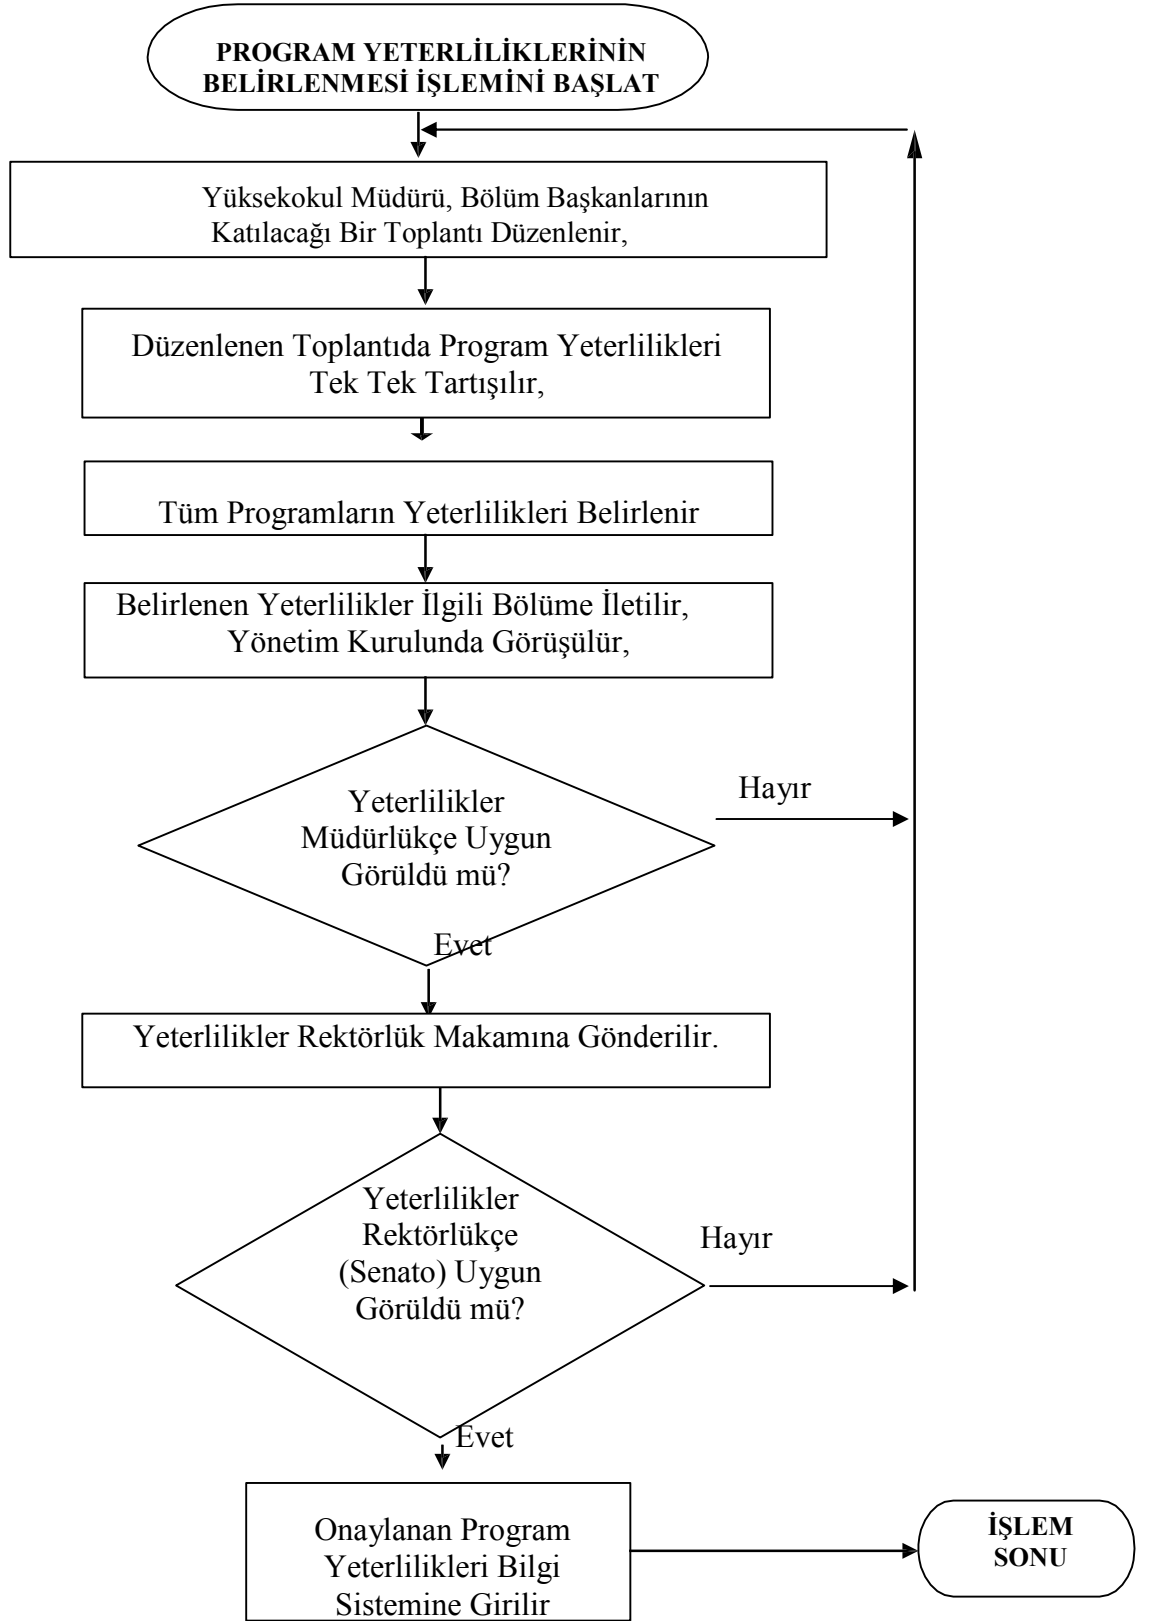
PROGRAM YETERLİLİKLERİNİN BELİRLENMESİ İŞLEMİNİ BAŞLAT

Yüksekokul Müdürü, Bölüm Başkanlarının Katılacağı Bir Toplantı Düzenlenir,

Düzenlenen Toplantıda Program Yeterlilikleri Tek Tek Tartışılır,

Tüm Programların Yeterlilikleri Belirlenir

Belirlenen Yeterlilikler İlgili Bölüme İletilir, Yönetim Kurulunda Görüşülür,

Yeterlilikler Müdürlükçe Uygun Görüldü mü?

Hayır

Evet

Yeterlilikler Rektörlük Makamına Gönderilir.

Yeterlilikler Rektörlükçe (Senato) Uygun Görüldü mü?

Hayır

Evet

Onaylanan Program Yeterlilikleri Bilgi Sistemine Girilir

İŞLEM SONU